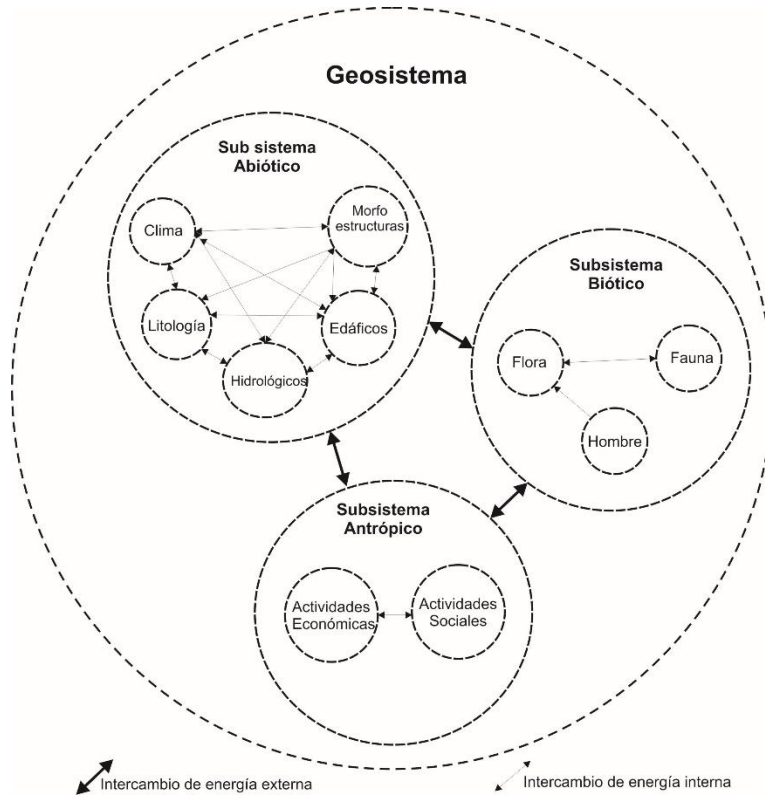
Geosistema

Sub sistema Abiótico

Clima

Morfo estructuras

Litología

Edáficos

Hidrológicos

Subsistema Biótico

Flora

Fauna

Hombre

Subsistema Antrópico

Actividades Económicas

Actividades Sociales

Intercambio de energía externa

Intercambio de energía interna